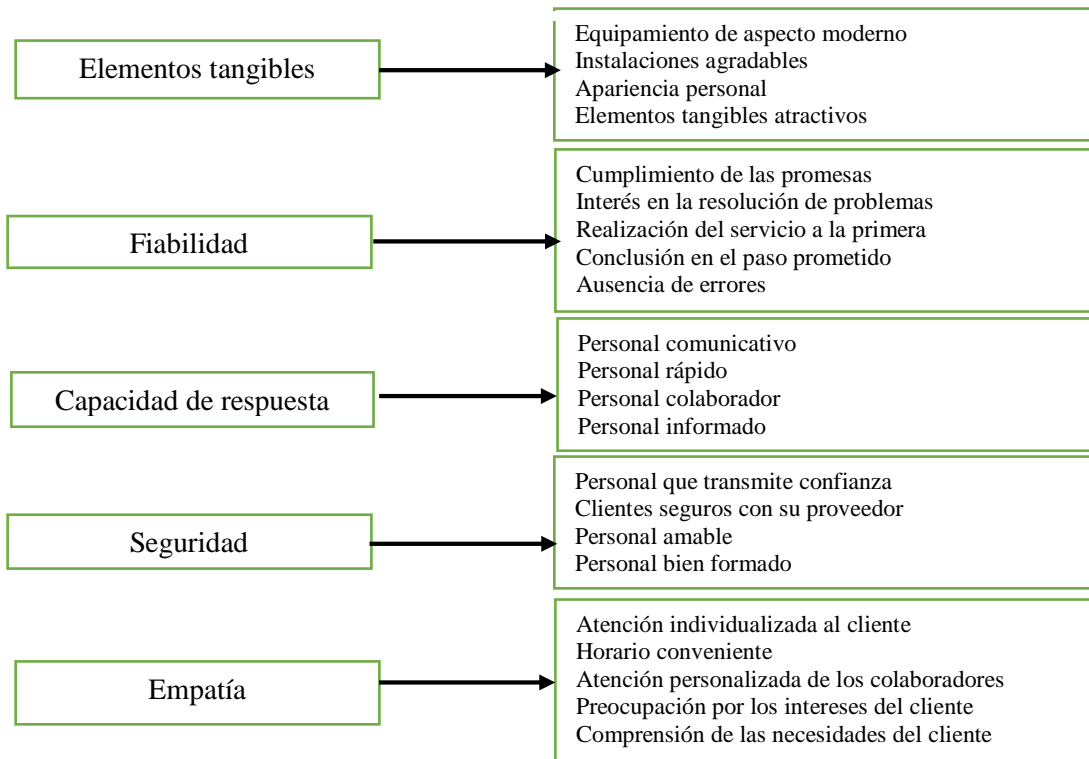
Elementos tangibles

Equipamiento de aspecto moderno
Instalaciones agradables
Apariencia personal
Elementos tangibles atractivos

Fiabilidad

Cumplimiento de las promesas
Interés en la resolución de problemas
Realización del servicio a la primera
Conclusión en el paso prometido
Ausencia de errores

Capacidad de respuesta

Personal comunicativo
Personal rápido
Personal colaborador
Personal informado

Seguridad

Personal que transmite confianza
Clientes seguros con su proveedor
Personal amable
Personal bien formado

Empatía

Atención individualizada al cliente
Horario conveniente
Atención personalizada de los colaboradores
Preocupación por los intereses del cliente
Comprensión de las necesidades del cliente